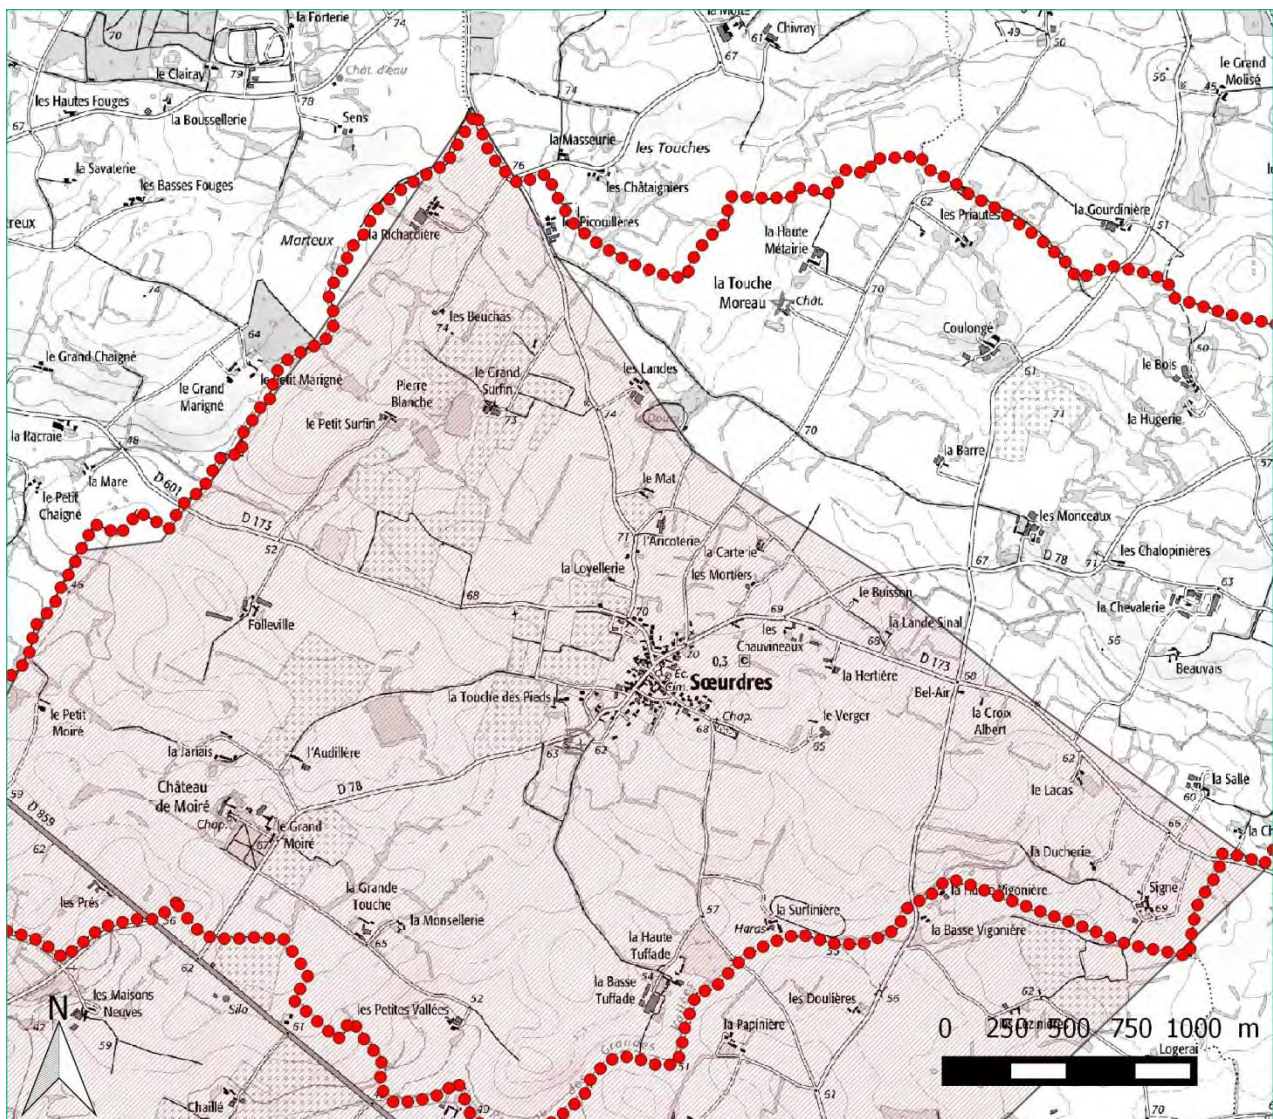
la Forterie
70
74
la Motte
Chivray
67
49
50
le Grand Molisé
55
45
le Clairay
79
Chât. d'eau
les Hautes Fouges
78
Sens
la Boussellerie
74
67
la Masseurie
les Touches
la Savaterie
76
les Châtaigniers
les Basses Fouges
62
les Priaults
la Gourdinière
treux
la Richardière
Picouillères
la Haute Métairie
51
Morteux
la Touche Moreau
Chât.
70
74
les Beuchas
64
74
Coulonge
le Grand Chaigné
le Grand Surfin
50
le Grand Marigné
le Petit Marigné
Pierre Blanche
les Landes
le Bois
73
Douet
57
la Racraie
le Petit Surfin
74
71
la Hugerie
48
70
la Barre
la Mare
D 601
le Petit Chaigné
le Mat
les Monceaux
D 173
71
l'Arcoterie
52
la Carterie
D 78
les Chalopinières
la Loyellerie
les Mortiers
67
71
46
63
le Buisson
68
Folleville
70
69
la Chevalerie
la Lande Sinal
les Chauvineaux
56
66
30
0,3
D 173
la Hertière
Beauvais
Sœurdres
Éc.
Cim.
58
la Touche des Pieds
Bel-Air
le Petit Moiré
Chap.
le Verger
la Croix Albert
68
63
62
55
la Jariais
l'Audillère
62
la Salle
D 78
le Lacas
Château de Moiré
60
59
Chap.
le Grand Moiré
66
la Ch
D 859
62
67
la Ducherie
la Grande Touche
la Haute Vigonière
Signé
les Prés
66
la Surlinière
69
la Monsellerie
57
la Basse Vigonière
65
Haras
la Haute Tuffade
53
62
la Basse Tuffade
54
N
les Maisons Neuves
62
Silo
les Petites Vallées
52
les Doulières
56
61
la Papinière
47
59
51
0 250 500 750 1000 m
Logerai
Chaillé
61
49
70